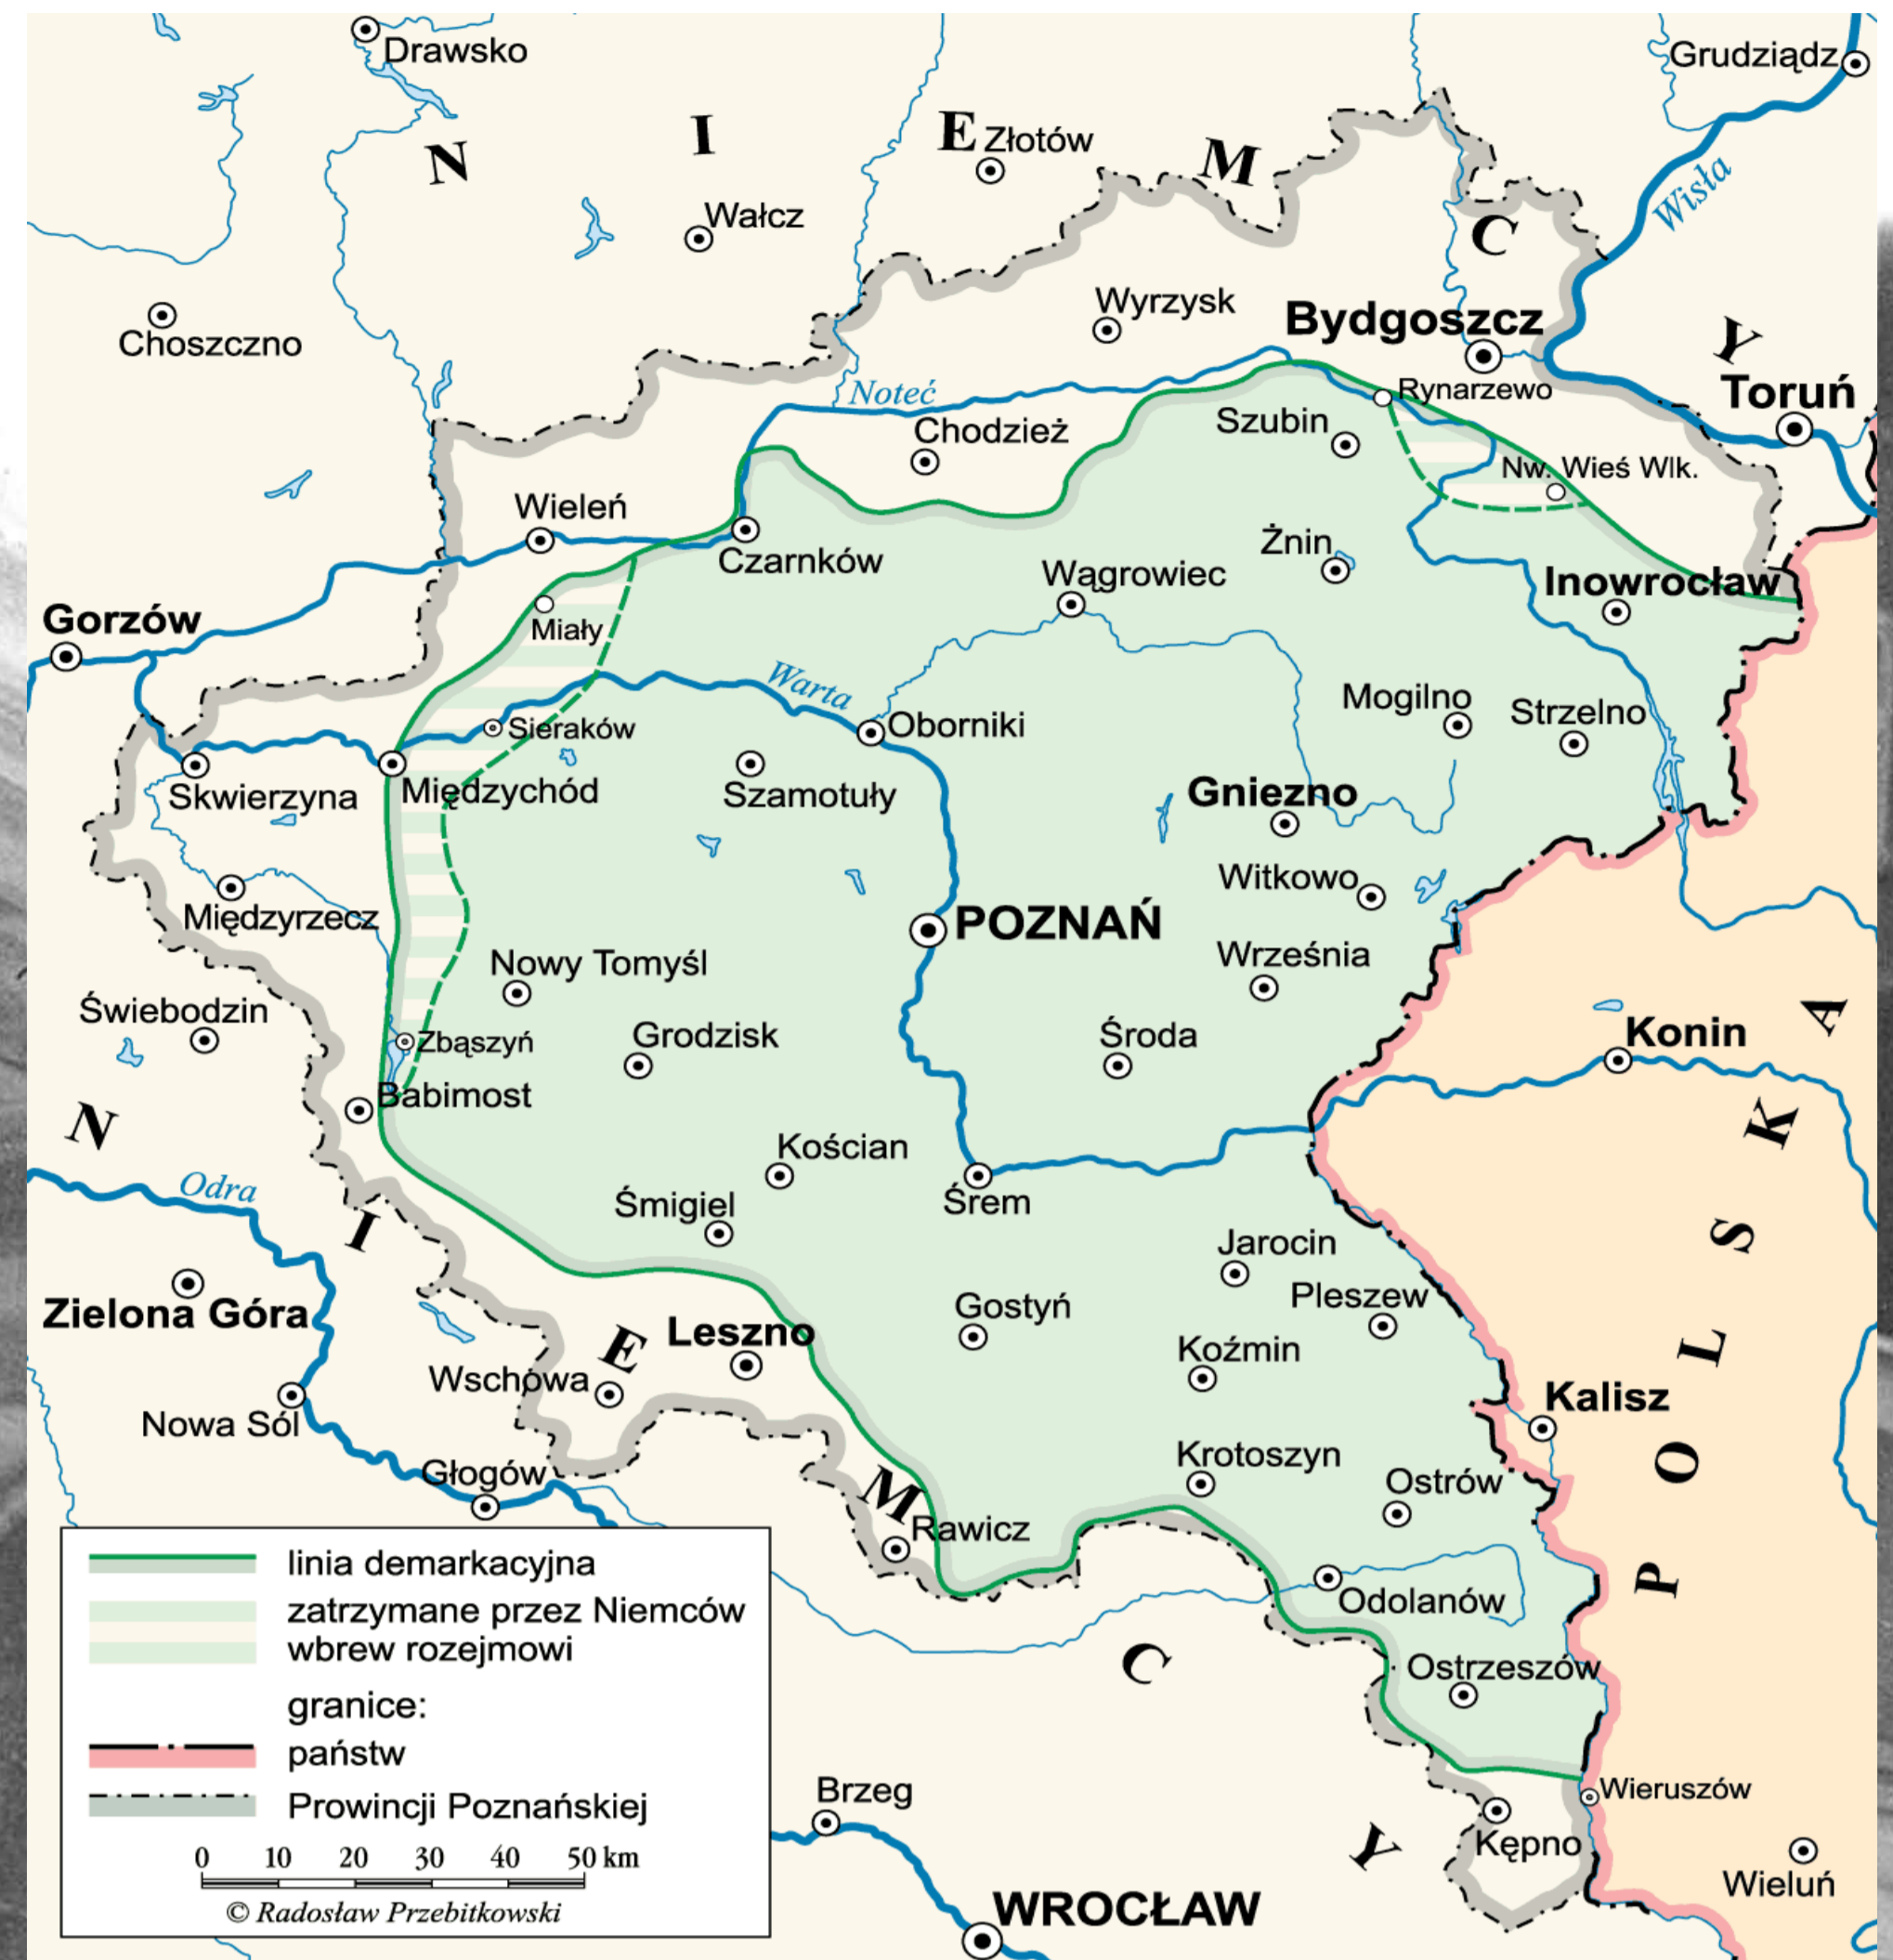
Drawsko
Grudziądz
N
I
E
Złotów
M
C
Y
Wisła
Wałcz
Choszczno
Wyrzysk
Bydgoszcz
Rynarzewo
Toruń
Noteć
Chodzież
Szubin
Nw. Wieś Wlk.
Wieleń
Czarnków
Żnin
Wągrowiec
Inowrocław
Gorzów
Miały
Warta
Sieraków
Oborniki
Mogilno
Strzelno
Skwierzyna
Międzychód
Szamotuły
Gniezno
Witkowo
Międzyrzecz
POZNAŃ
Września
Nowy Tomyśl
Świebodzin
Zbąszyń
Grodzisk
Środa
Konin
Babimost
N
Kościan
Odra
Śmigiel
Śrem
I
Jarocin
Zielona Góra
Gostyń
Pleszew
Leszno
E
Wschowa
Koźmin
Nowa Sól
Kalisz
Głogów
Krotoszyn
Ostrów
M
Rawicz
Odolanów
C
Ostrzeszów
POLSKA
Wieruszów
Brzeg
Kępno
Y
Wieluń
WROCŁAW

linia demarkacyjna
zatrzymane przez Niemców wbrew rozejmowi
granice:
państw
Prowincji Poznańskiej
0 10 20 30 40 50 km
© Radosław Przebitkowski